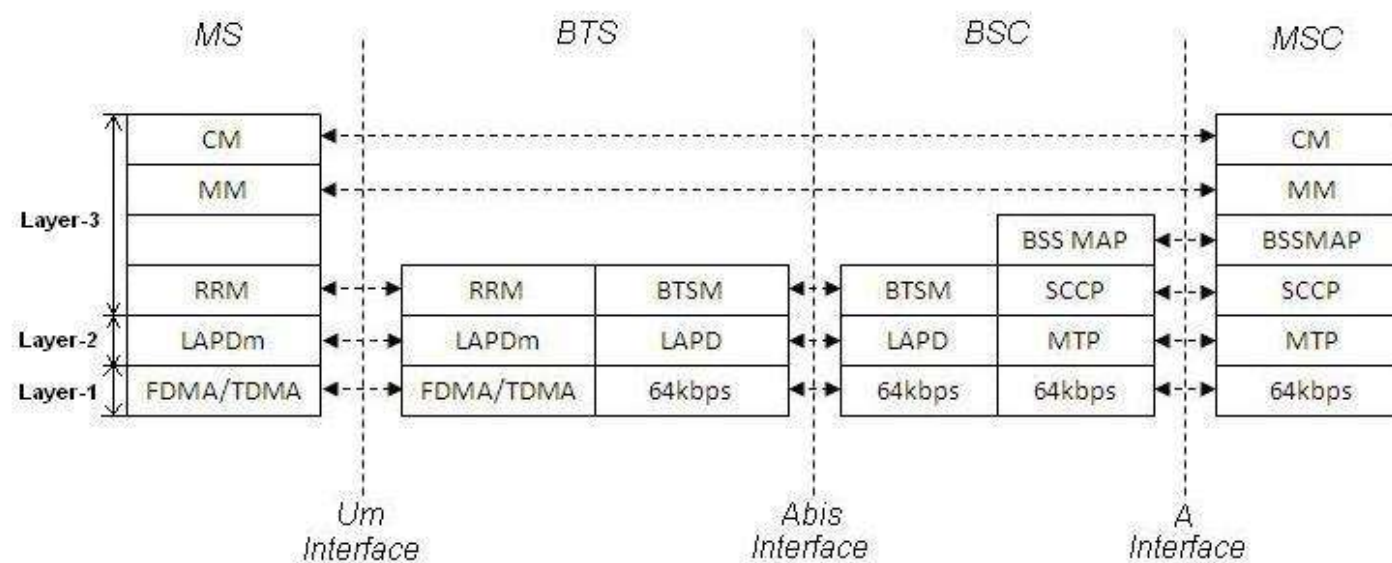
MS

BTS

BSC

MSC

Layer-3

Layer-2

Layer-1

CM

MM

RRM

LAPDm

FDMA/TDMA

RRM

BTSM

LAPDm

LAPD

FDMA/TDMA

64kbps

BTSM

LAPD

64kbps

BSS MAP

SCCP

MTP

64kbps

CM

MM

BSSMAP

SCCP

MTP

64kbps

Um Interface

Abis Interface

A Interface